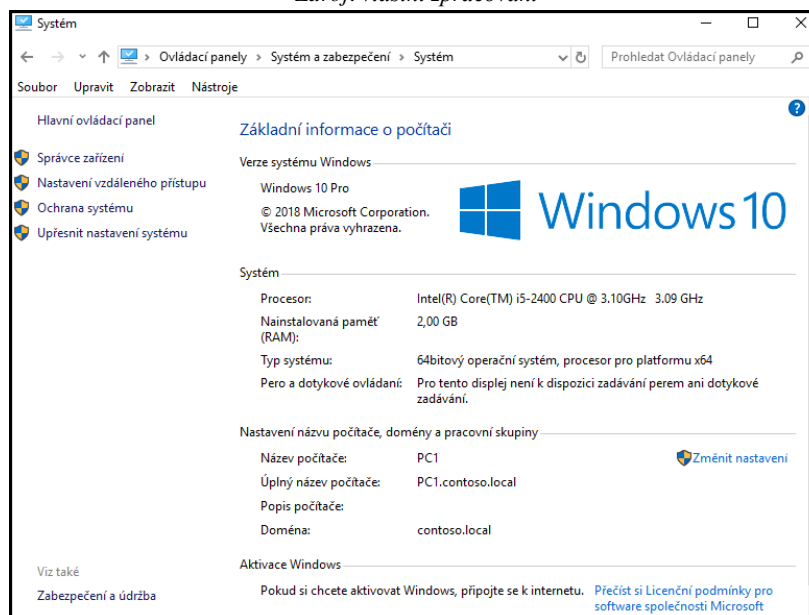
Zdroj: vlastní zpracování

Systém

Ovládací panely › Systém a zabezpečení › Systém

Prohledat Ovládací panely

Soubor Upravit Zobrazit Nástroje

Hlavní ovládací panel

Správce zařízení

Nastavení vzdáleného přístupu

Ochrana systému

Upřesnit nastavení systému

Viz také

Zabezpečení a údržba

Základní informace o počítači

Verze systému Windows

Windows 10 Pro

© 2018 Microsoft Corporation. Všechna práva vyhrazena.

Windows 10

Systém

| | |
|---|---|
| Procesor: | Intel(R) Core(TM) i5-2400 CPU @ 3.10GHz 3.09 GHz |
| Nainstalovaná paměť (RAM): | 2,00 GB |
| Typ systému: | 64bitový operační systém, procesor pro platformu x64 |
| Pero a dotykové ovládání: | Pro tento displej není k dispozici zadávání perem ani dotykové zadávání. |

Nastavení názvu počítače, domény a pracovní skupiny

| | |
|---|---|
| Název počítače: | PC1 |
| Úplný název počítače: | PC1.contoso.local |
| Popis počítače: | |
| Doména: | contoso.local |

Změnit nastavení

Aktivace Windows

Pokud si chcete aktivovat Windows, připojte se k internetu. Přečíst si Licenční podmínky pro software společnosti Microsoft